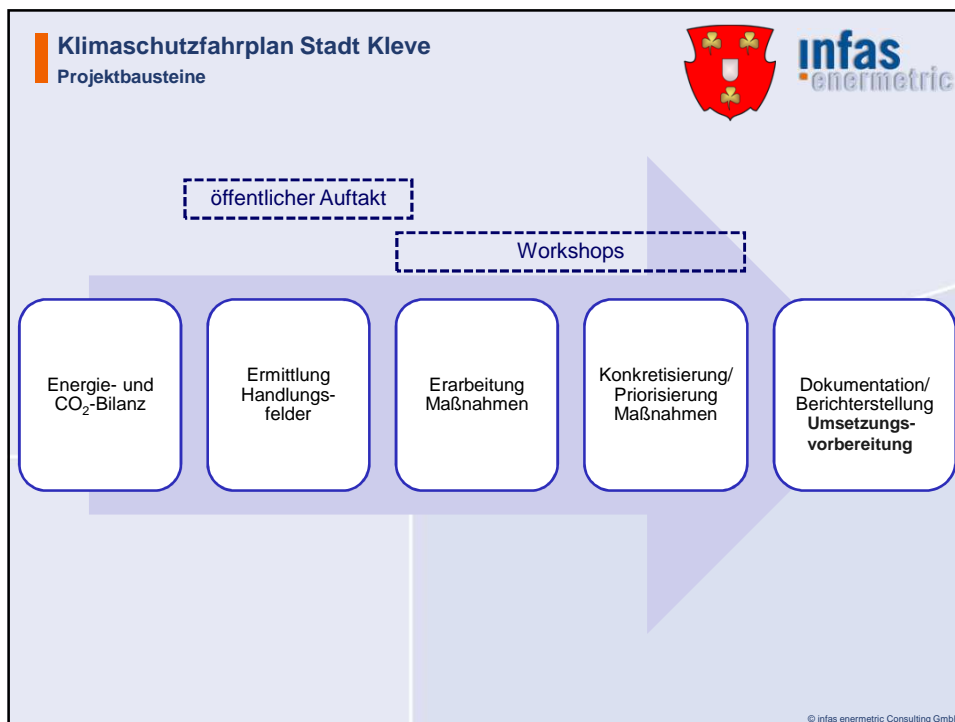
Klimaschutzfahrplan Stadt Kleve
Projektbausteine

infas
enermetric

öffentlicher Auftakt

Workshops

Energie- und $CO_2$-Bilanz

Ermittlung Handlungsfelder

Erarbeitung Maßnahmen

Konkretisierung/ Priorisierung Maßnahmen

Dokumentation/ Berichterstellung Umsetzungsvorbereitung

© infas enermetric Consulting GmbH